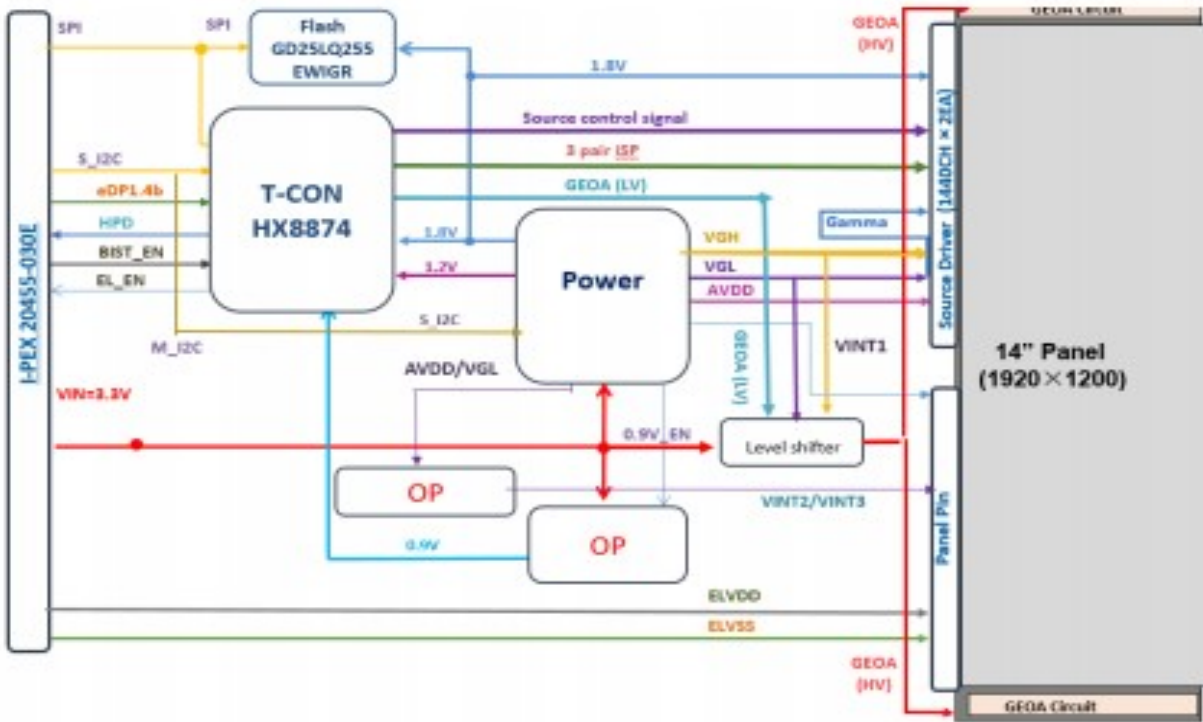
GEOA Circuit

I-PEX 20455-030E

SPI

SPI

Flash GD25LQ255 EWIGR

1.8V

GEOA (HV)

Source control signal

3 pair ISP

S_I2C

eDP1.4b

HPD

BIST_EN

EL_EN

T-CON HX8874

GEOA (LV)

1.8V

1.2V

Power

VGH

VGL

AVDD

Gamma

Source Driver (1440CH × 2EA)

S_I2C

M_I2C

GEOA (LV)

VINT1

14" Panel (1920×1200)

AVDD/VGL

VIN=3.3V

0.9V_EN

Level shifter

OP

VINT2/VINT3

OP

0.9V

Panel Pin

ELVDD

ELVSS

GEOA (HV)

GEOA Circuit